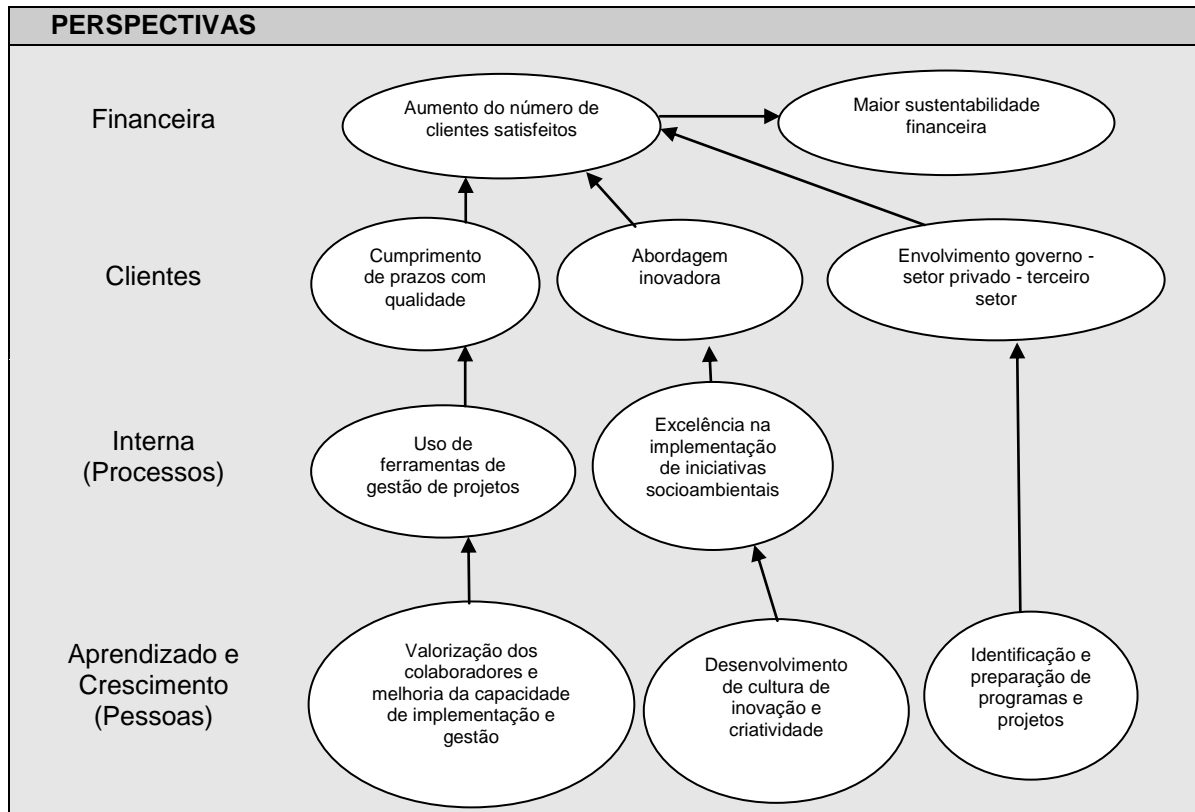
PERSPECTIVAS

Financeira

Aumento do número de clientes satisfeitos

Maior sustentabilidade financeira

Clientes

Cumprimento de prazos com qualidade

Abordagem inovadora

Envolvimento governo - setor privado - terceiro setor

Interna (Processos)

Uso de ferramentas de gestão de projetos

Excelência na implementação de iniciativas socioambientais

Aprendizado e Crescimento (Pessoas)

Valorização dos colaboradores e melhoria da capacidade de implementação e gestão

Desenvolvimento de cultura de inovação e criatividade

Identificação e preparação de programas e projetos